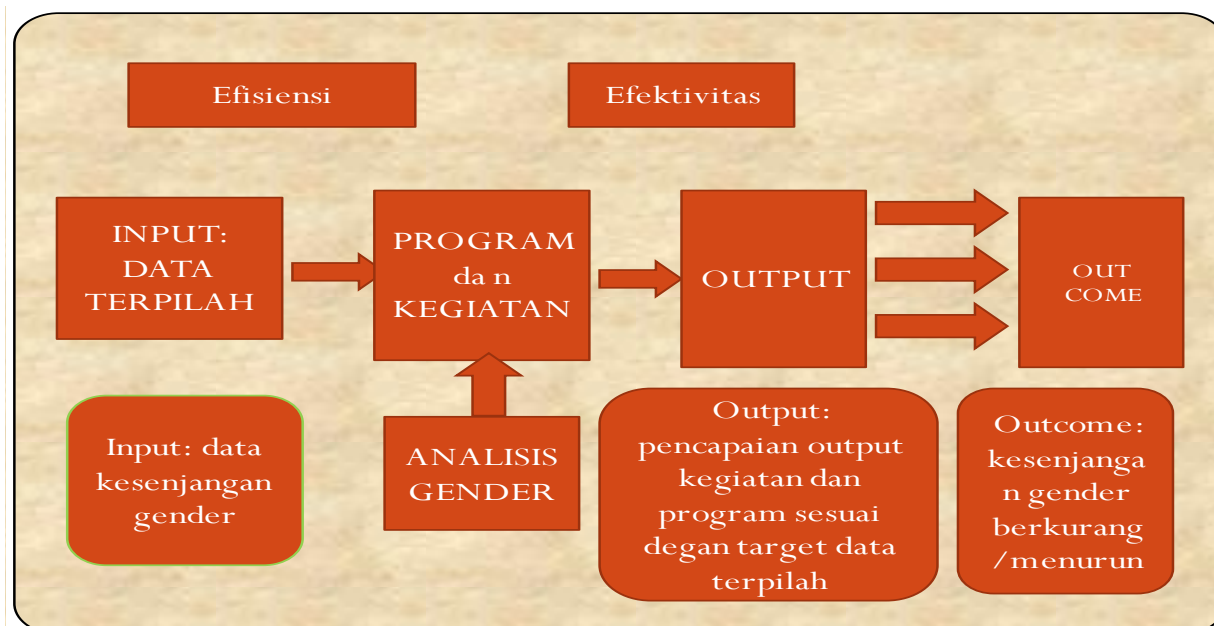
Efisiensi

Efektivitas

INPUT: DATA TERPILAH

PROGRAM da n KEGIATAN

OUTPUT

OUT COME

Input: data kesenjangan gender

ANALISIS GENDER

Output: pencapaian output kegiatan dan program sesuai degan target data terpilah

Outcome: kesenjanga n gender berkurang /menurun